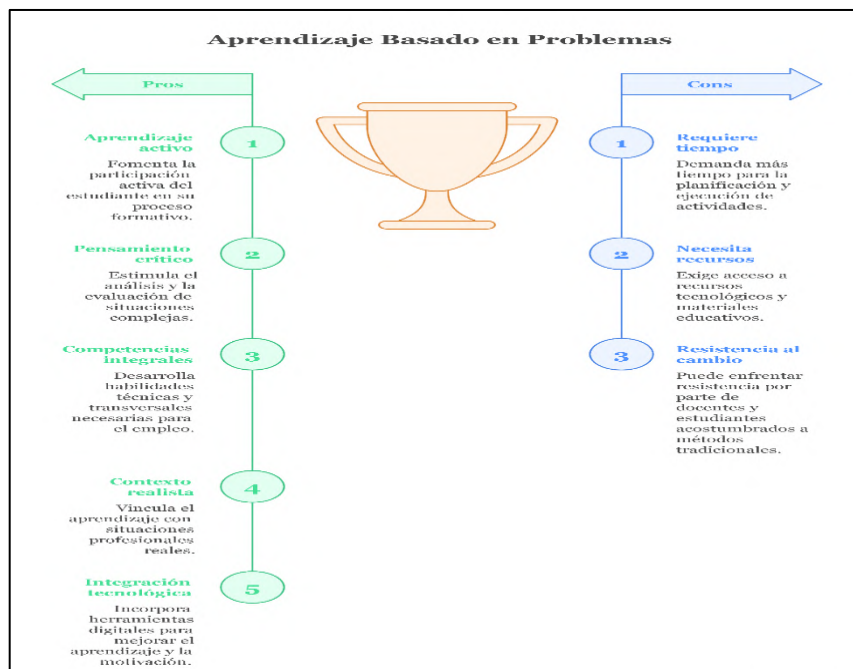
Aprendizaje Basado en Problemas

Pros

Cons

1
Aprendizaje activo
Fomenta la participación activa del estudiante en su proceso formativo.

2
Pensamiento crítico
Estimula el análisis y la evaluación de situaciones complejas.

3
Competencias integrales
Desarrolla habilidades técnicas y transversales necesarias para el empleo.

4
Contexto realista
Vincula el aprendizaje con situaciones profesionales reales.

5
Integración tecnológica
Incorpora herramientas digitales para mejorar el aprendizaje y la motivación.

1
Requiere tiempo
Demanda más tiempo para la planificación y ejecución de actividades.

2
Necesita recursos
Exige acceso a recursos tecnológicos y materiales educativos.

3
Resistencia al cambio
Puede enfrentar resistencia por parte de docentes y estudiantes acostumbrados a métodos tradicionales.